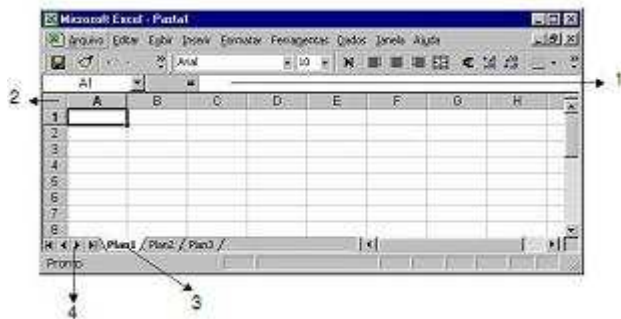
Microsoft Excel - Pasta1

Arquivo Editar Exibir Inserir Formatar Ferramentas Dados Janela Ajuda

Arial 10

A1 =

1

2

| | A | B | C | D | E | F | G | H |
|---|---|---|---|---|---|---|---|---|
| 1 | | | | | | | | |
| 2 | | | | | | | | |
| 3 | | | | | | | | |
| 4 | | | | | | | | |
| 5 | | | | | | | | |
| 6 | | | | | | | | |
| 7 | | | | | | | | |
| 8 | | | | | | | | |

Plan1 / Plan2 / Plan3 /

Pronto

3

4